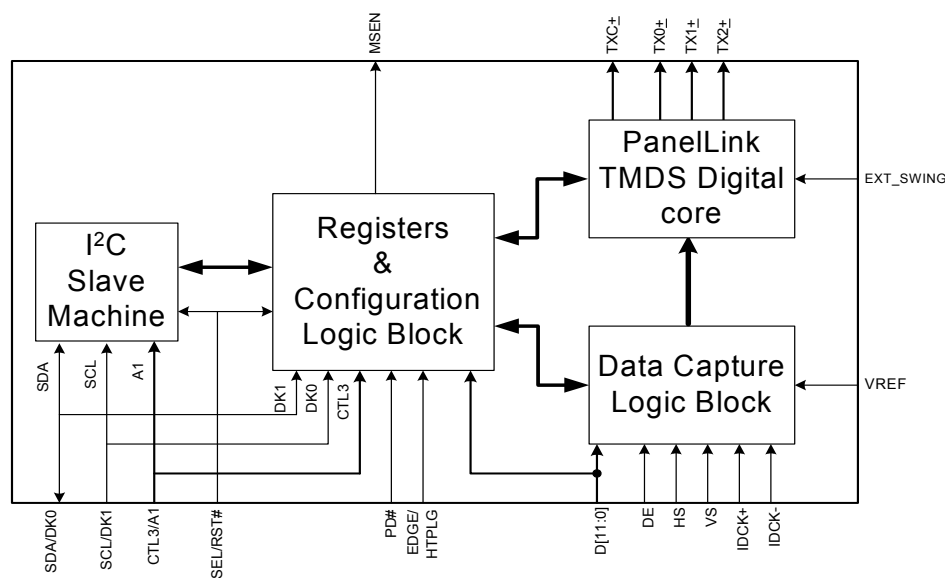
MSEN

TXC±
TX0±
TX1±
TX2±

PanelLink
TMDS Digital
core

EXT_SWING

$I^2C$
Slave
Machine

Registers
&
Configuration
Logic Block

Data Capture
Logic Block

VREF

SDA
SCL
A1

DK1
DK0
CTL3

SDA/DK0
SCL/DK1
CTL3/A1
SEL/RST#
PD#
EDGE/
HTPLG
D[11:0]
DE
HS
VS
IDCK+
IDCK-